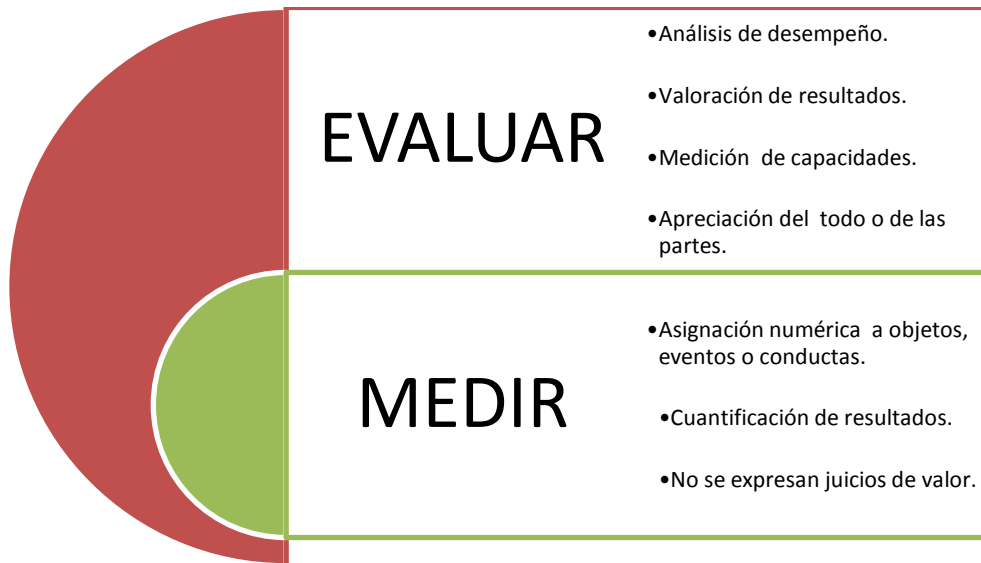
EVALUAR

•Análisis de desempeño.

•Valoración de resultados.

•Medición de capacidades.

•Apreciación del todo o de las partes.

MEDIR

•Asignación numérica a objetos, eventos o conductas.

•Cuantificación de resultados.

•No se expresan juicios de valor.